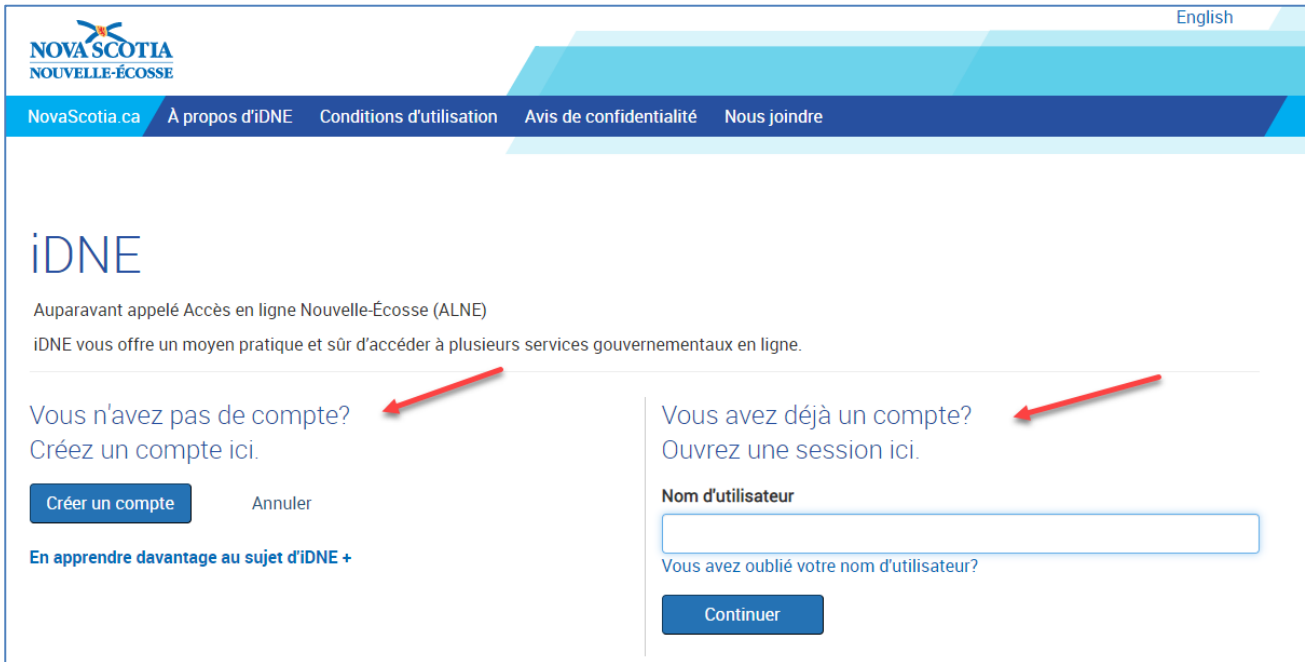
English

NOVA SCOTIA
NOUVELLE-ÉCOSSE

NovaScotia.ca À propos d'iDNE Conditions d'utilisation Avis de confidentialité Nous joindre

iDNE

Auparavant appelé Accès en ligne Nouvelle-Écosse (ALNE)

iDNE vous offre un moyen pratique et sûr d'accéder à plusieurs services gouvernementaux en ligne.

Vous n'avez pas de compte?
Créez un compte ici.

Créer un compte

Annuler

En apprendre davantage au sujet d'iDNE +

Vous avez déjà un compte?
Ouvrez une session ici.

Nom d'utilisateur

Vous avez oublié votre nom d'utilisateur?

Continuer